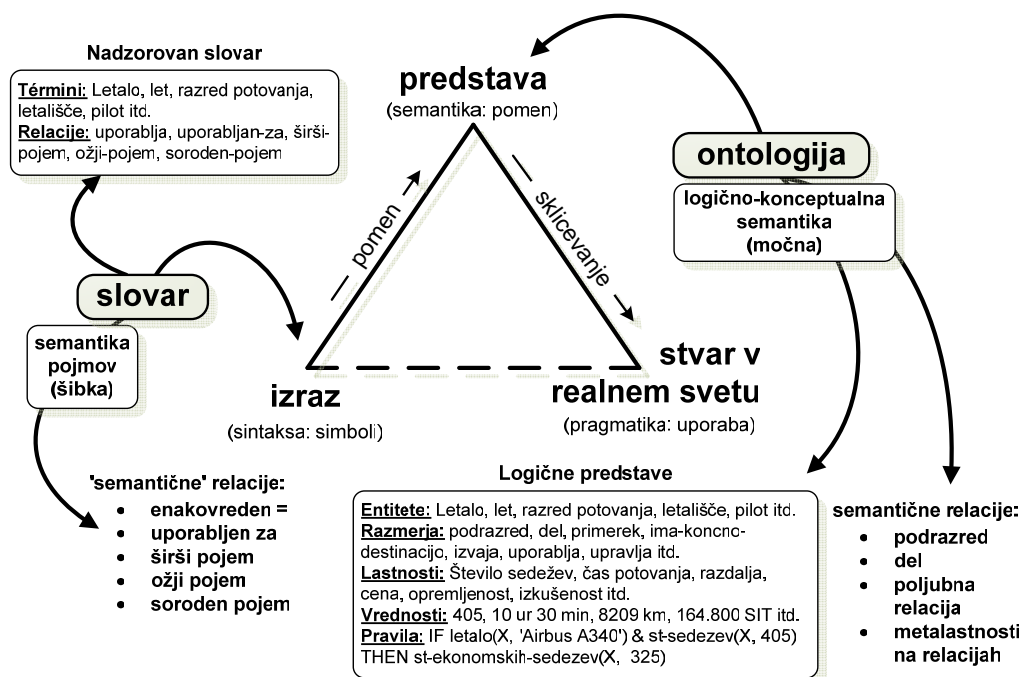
Nadzorovan slovar

Términi: Letalo, let, razred potovanja, letališče, pilot itd.
Relacije: uporablja, uporabljan-za, širši-pojem, ožji-pojem, soroden-pojem

predstava
(semantika: pomen)

ontologija

logično-konceptualna semantika (močna)

pomen

slicevanje

slovar

semantika pojmov (šibka)

izraz
(sintaksa: simboli)

stvar v realnem svetu
(pragmatika: uporaba)

'semantične' relacije:
- enakovreden =
- uporabljen za
- širši pojem
- ožji pojem
- soroden pojem

Logične predstave

Entitete: Letalo, let, razred potovanja, letališče, pilot itd.
Razmerja: podrazred, del, primerek, ima-koncno-destinacijo, izvaja, uporablja, upravlja itd.
Lastnosti: Število sedežev, čas potovanja, razdalja, cena, opremljenost, izkušenost itd.
Vrednosti: 405, 10 ur 30 min, 8209 km, 164.800 SIT itd.
Pravila: IF letalo(X, 'Airbus A340') & st-sedezev(X, 405) THEN st-ekonomskih-sedezev(X, 325)

semantične relacije:
- podrazred
- del
- poljubna relacija
- metalastnosti na relacijah